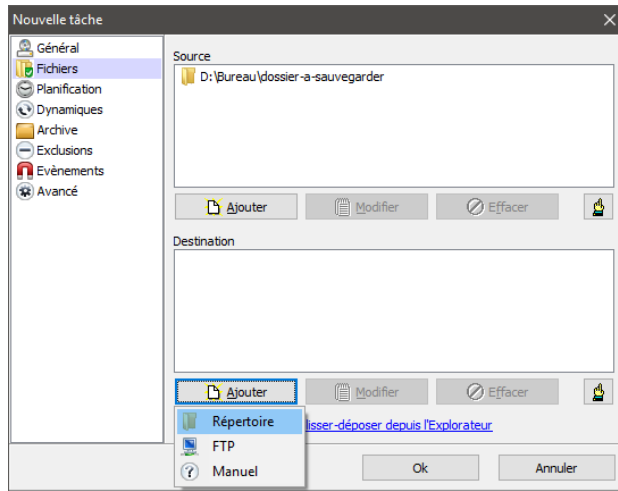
Nouvelle tâche

Général
Fichiers
Planification
Dynamiques
Archive
Exclusions
Evènements
Avancé

Source

D:\Bureau\dossier-a-sauvegarder

Ajouter
Modifier
Effacer

Destination

Ajouter
Modifier
Effacer

Répertoire
FTP
Manuel

lisser-déposer depuis l'Explorateur

Ok
Annuler